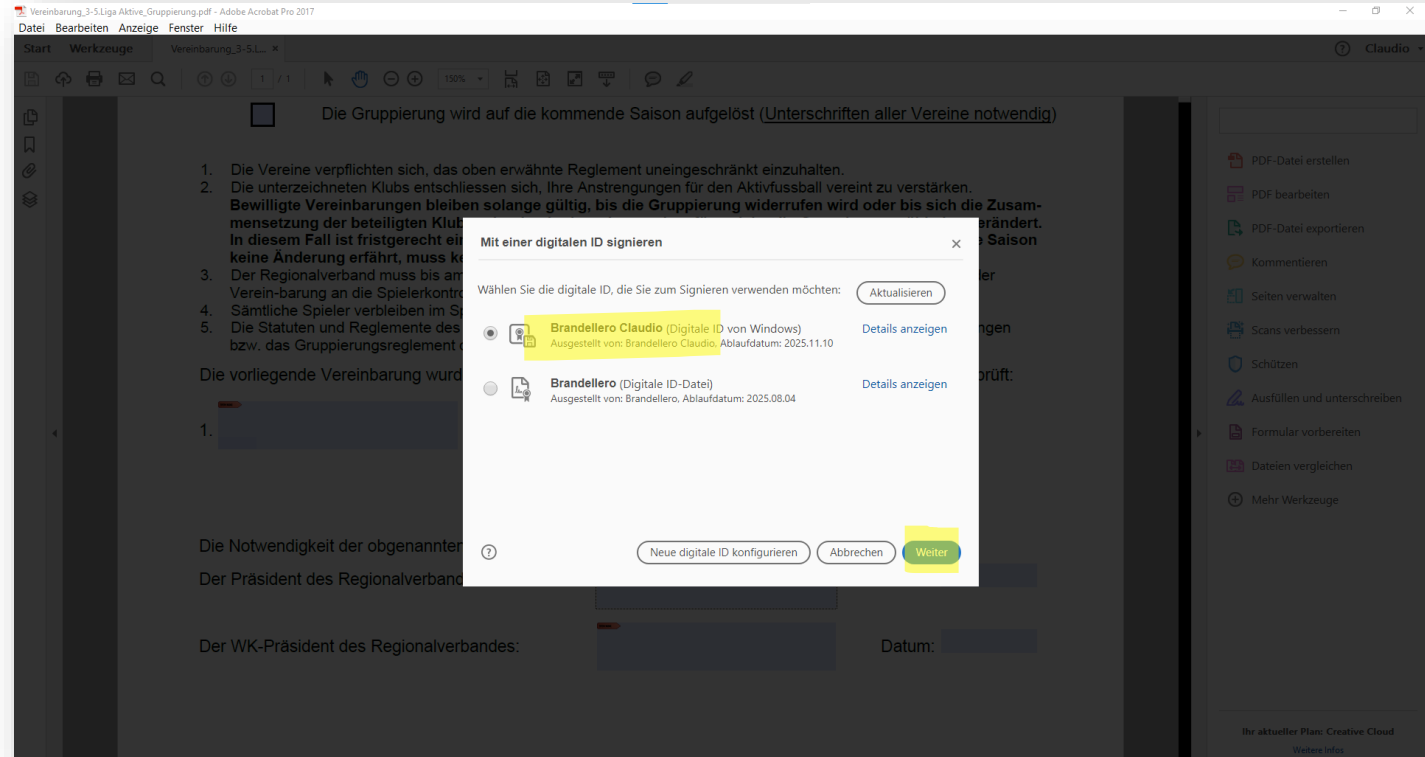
Vereinbarung_3-5.Liga Aktive_Gruppierung.pdf - Adobe Acrobat Pro 2017

Datei Bearbeiten Anzeige Fenster Hilfe

Start Werkzeuge Vereinbarung_3-5.L... ×

Claudio

1 / 1 150%

Die Gruppierung wird auf die kommende Saison aufgelöst (Unterschriften aller Vereine notwendig)

1. Die Vereine verpflichten sich, das oben erwähnte Reglement uneingeschränkt einzuhalten.
2. Die unterzeichneten Klubs entschliessen sich, Ihre Anstrengungen für den Aktivfussball vereint zu verstärken. Bewilligte Vereinbarungen bleiben solange gültig, bis die Gruppierung widerrufen wird oder bis sich die Zusammensetzung der beteiligten Klub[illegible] verändert. In diesem Fall ist fristgerecht ein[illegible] Saison keine Änderung erfährt, muss ke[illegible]
3. Der Regionalverband muss bis am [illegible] der Verein-barung an die Spielerkontro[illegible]
4. Sämtliche Spieler verbleiben im Sp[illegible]
5. Die Statuten und Reglemente des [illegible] ngen bzw. das Gruppierungsreglement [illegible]

Die vorliegende Vereinbarung wurd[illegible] prüft:

1.

Die Notwendigkeit der obgenannter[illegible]

Der Präsident des Regionalverband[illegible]

Der WK-Präsident des Regionalverbandes: Datum:

Mit einer digitalen ID signieren ×

Wählen Sie die digitale ID, die Sie zum Signieren verwenden möchten: Aktualisieren

Brandellero Claudio (Digitale ID von Windows)
Ausgestellt von: Brandellero Claudio, Ablaufdatum: 2025.11.10
Details anzeigen

Brandellero (Digitale ID-Datei)
Ausgestellt von: Brandellero, Ablaufdatum: 2025.08.04
Details anzeigen

Neue digitale ID konfigurieren Abbrechen Weiter

PDF-Datei erstellen
PDF bearbeiten
PDF-Datei exportieren
Kommentieren
Seiten verwalten
Scans verbessern
Schützen
Ausfüllen und unterschreiben
Formular vorbereiten
Dateien vergleichen
Mehr Werkzeuge

Ihr aktueller Plan: Creative Cloud
Weitere Infos